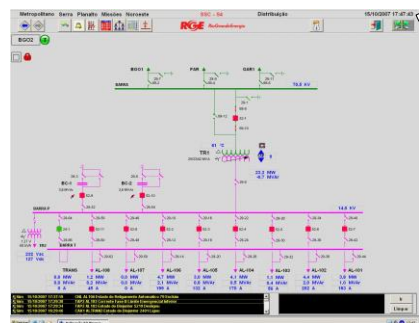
Metropolitano Serra Planalto Missões Noroeste SSC - 34 Distribuição 15/10/2007 17:47

RGE

BGO2

BGO1 FAR GAR1

69,0 kV

TR1

22,2 MW

13,8 kV

TRAMS AL-108 AL-107 AL-106 AL-105 AL-104 AL-103 AL-102 AL-101

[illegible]